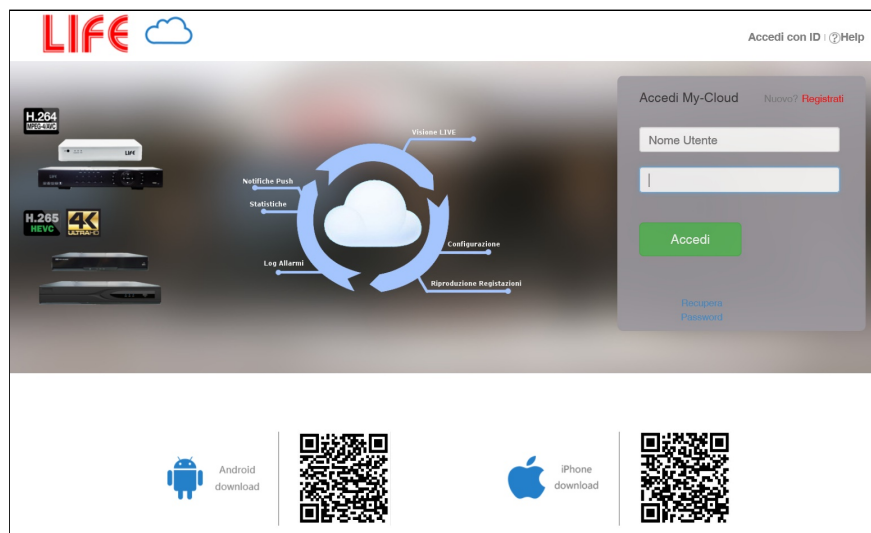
LIFE

Accedi con ID | ?Help

H.264
MPEG-4/AVC

LIFE

H.265
HEVC

4K
ULTRA HD

Visione LIVE
Notifiche Push
Statistiche
Configurazione
Log Allarmi
Riproduzione Registazioni

Accedi My-Cloud Nuovo? Registrati

Nome Utente

Accedi

Recupera Password

Android download

iPhone download